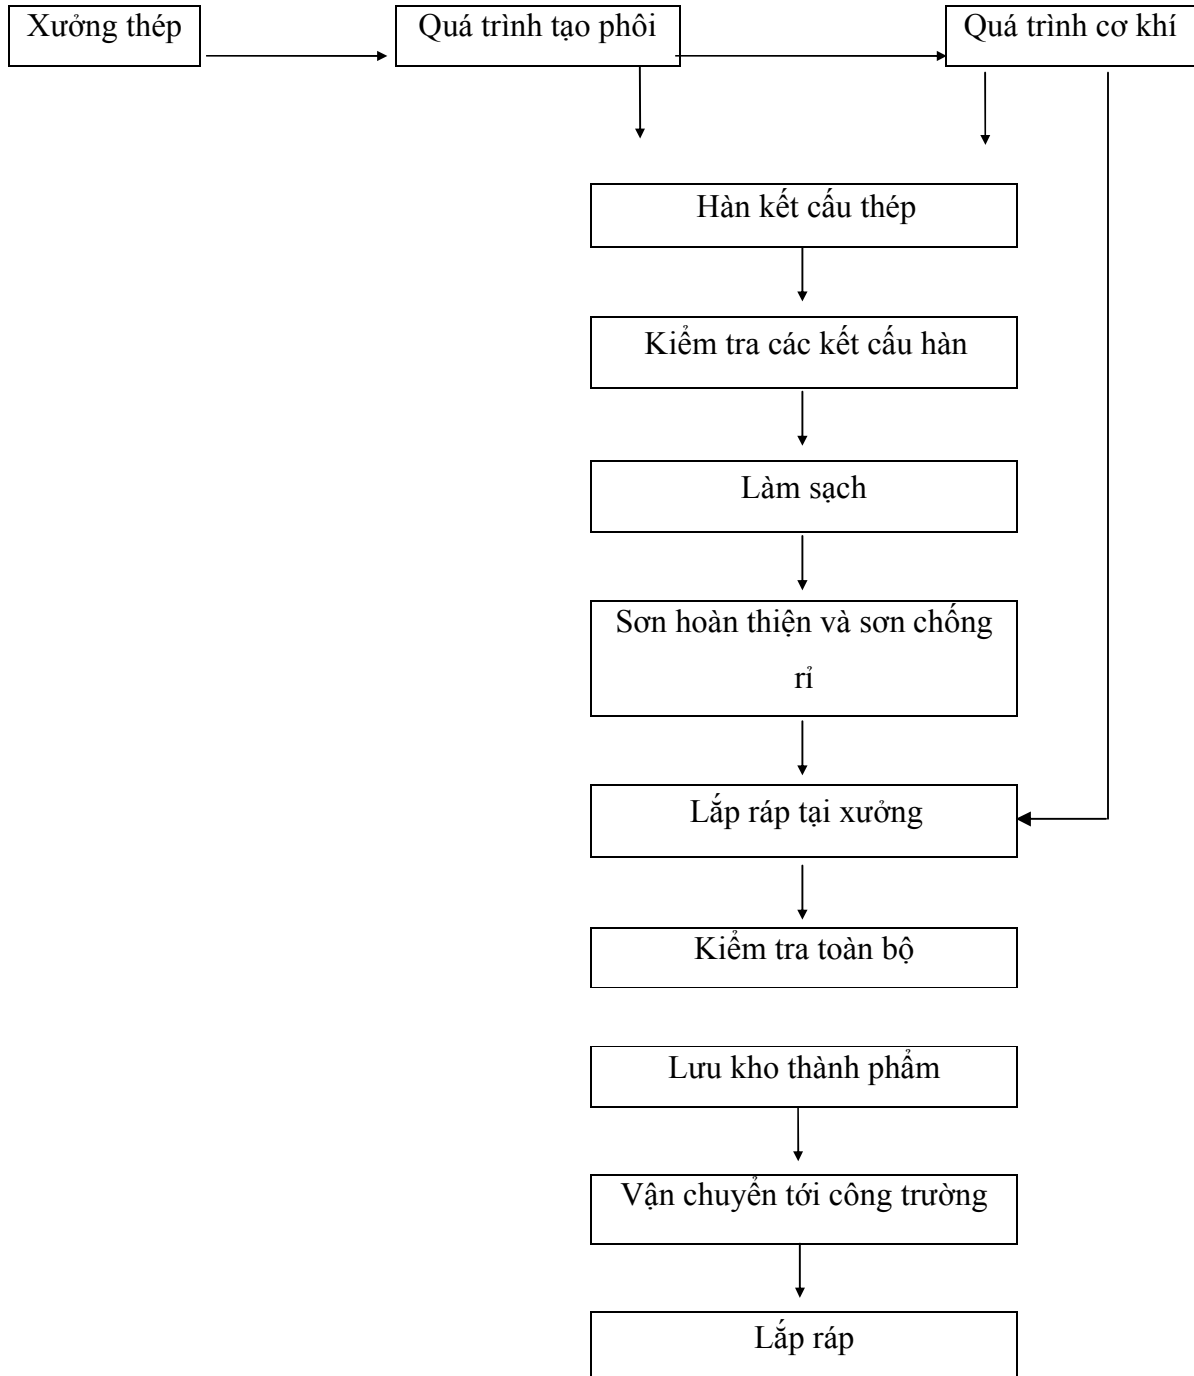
Xưởng thép

Quá trình tạo phôi

Quá trình cơ khí

Hàn kết cấu thép

Kiểm tra các kết cấu hàn

Làm sạch

Sơn hoàn thiện và sơn chống rỉ

Lắp ráp tại xưởng

Kiểm tra toàn bộ

Lưu kho thành phẩm

Vận chuyển tới công trường

Lắp ráp